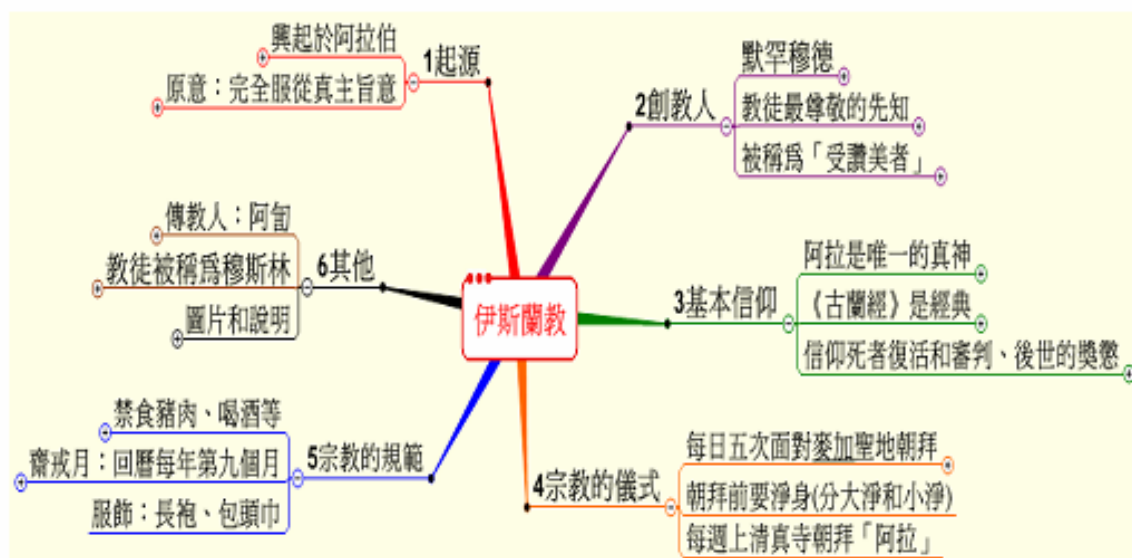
伊斯蘭教

1起源
興起於阿拉伯
原意：完全服從真主旨意

2創教人
默罕穆德
教徒最尊敬的先知
被稱爲「受讚美者」

3基本信仰
阿拉是唯一的真神
《古蘭經》是經典
信仰死者復活和審判、後世的獎懲

4宗教的儀式
每日五次面對麥加聖地朝拜
朝拜前要淨身(分大淨和小淨)
每週上清真寺朝拜「阿拉」

5宗教的規範
禁食豬肉、喝酒等
齋戒月：回曆每年第九個月
服飾：長袍、包頭巾

6其他
傳教人：阿訇
教徒被稱爲穆斯林
圖片和說明